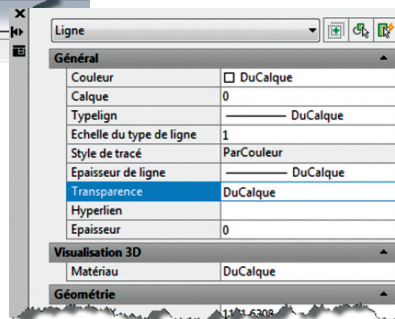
Ligne

| Général | |
|---|---|
| Couleur | DuCalque |
| Calque | 0 |
| Typelign | DuCalque |
| Echelle du type de ligne | 1 |
| Style de tracé | ParCouleur |
| Epaisseur de ligne | DuCalque |
| Transparence | DuCalque |
| Hyperlien | |
| Epaisseur | 0 |

| Visualisation 3D | |
|---|---|
| Matériau | DuCalque |

Géométrie

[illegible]